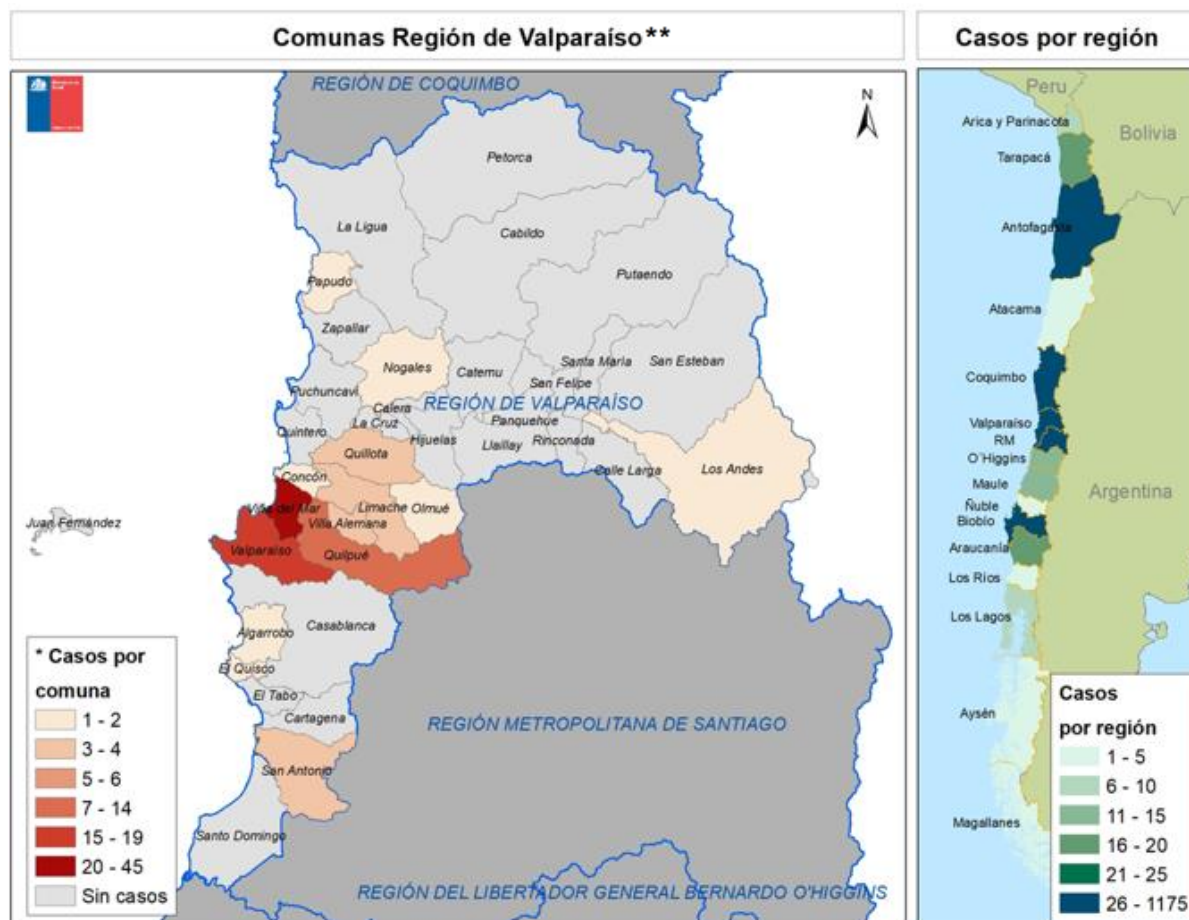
Comunas Región de Valparaíso**

REGIÓN DE COQUIMBO

N

Petorca

La Ligua

Cabildo

Papudo

Putaendo

Zapallar

Nogales

Catemu

Santa María

San Esteban

Puchuncaví

San Felipe

Calera

REGIÓN DE VALPARAÍSO

La Cruz

Panquehue

Quintero

Hijuelas

Llaillay

Rinconada

Quillota

Calle Larga

Los Andes

Concón

Viña del Mar

Limache

Olmué

Juan Fernández

Villa Alemana

Valparaíso

Quilpué

Casablanca

Algarrobo

El Quisco

El Tabo

Cartagena

REGIÓN METROPOLITANA DE SANTIAGO

San Antonio

Santo Domingo

REGIÓN DEL LIBERTADOR GENERAL BERNARDO O'HIGGINS

* Casos por comuna

1 - 2

3 - 4

5 - 6

7 - 14

15 - 19

20 - 45

Sin casos

Casos por región

Peru

Arica y Parinacota

Bolivia

Tarapacá

Antofagasta

Atacama

Coquimbo

Valparaíso

RM

O'Higgins

Maule

Argentina

Ñuble

Biobío

Araucanía

Los Ríos

Los Lagos

Aysén

Magallanes

Casos por región

1 - 5

6 - 10

11 - 15

16 - 20

21 - 25

26 - 1175